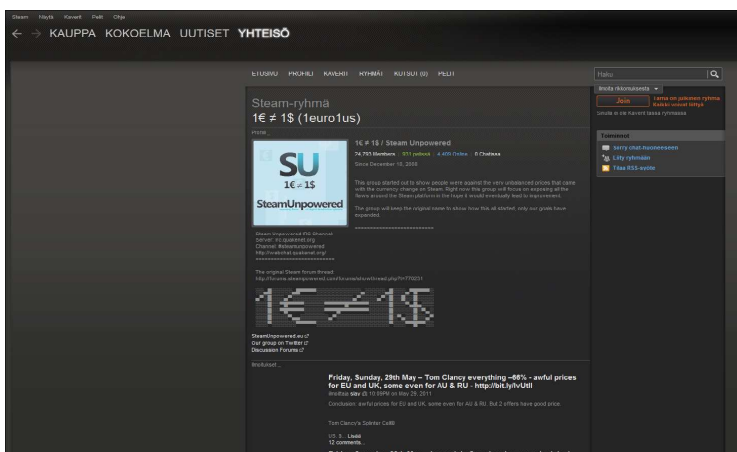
Steam Näytä Kaverit Pelit Ohje

← → KAUPPA KOKOELMA UUTISET YHTEISÖ

ETUSIVU PROFIILI KAVERIT RYHMÄT KUTSUT (0) PELIT

Haku

Ilmoita rikkomuksesta ▾

Join

Steam-ryhmä
1€ ≠ 1$ (1euro1us)

Profiili

1€ ≠ 1$ / Steam Unpowered

74,793 Members | 931 pelissä | 4,405 Online | 0 Chatissa

Since December 16, 2008

SU
1€ ≠ 1$
SteamUnpowered

This group started out to show people were against the very unbalanced prices that came with the currency change on Steam. Right now this group will focus on exposing all the flaws around the Steam platform in the hope it would eventually lead to improvement.

This group will keep the original name to show how this all started, only our goals have expanded.

Steam Unpowered IRC Channel
Server: irc.quakenet.org
Channel: #steamunpowered
http://webchat.quakenet.org/

The original Steam forum thread:
http://forums.steampowered.com/forums/showthread.php?t=778231

1€ ≠ 1$

SteamUnpowered.eu
Our group on Twitter
Discussion Forums

Ilmoitukset

Friday, Sunday, 29th May – Tom Clancy everything ~66% - awful prices for EU and UK, some even for AU & RU - http://bit.ly/lvUtll
Ilmoittaja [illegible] @ 10:59PM on May 29, 2011

Conclusion: awful prices for EU and UK, some even for AU & RU. But 2 offers have good price.

Tom Clancy's Splinter Cell®

Lisää
12 comments

Toiminnot
Siirry chat-huoneeseen
Liity ryhmään
Tilaa RSS-syöte